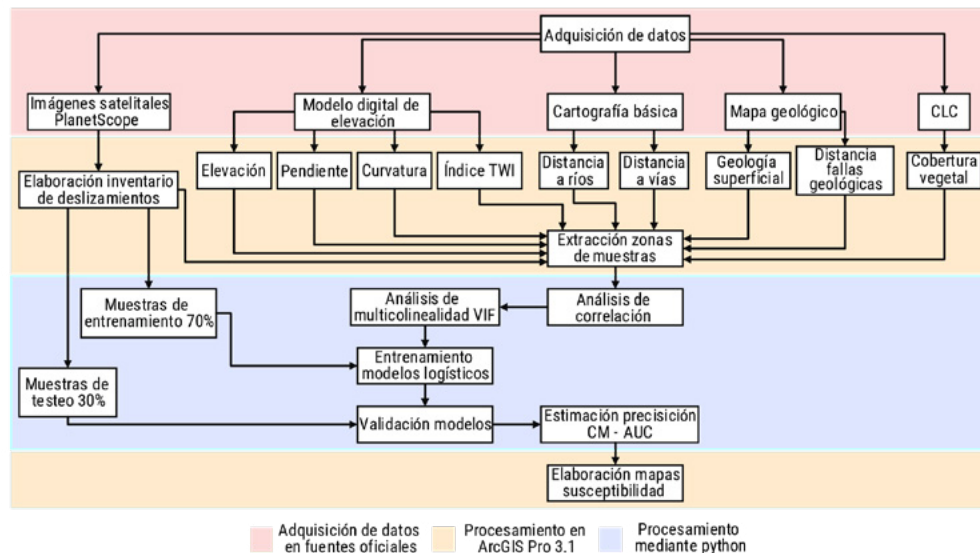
Adquisición de datos

Imágenes satelitales PlanetScope

Modelo digital de elevación

Cartografía básica

Mapa geológico

CLC

Elevación

Pendiente

Curvatura

Índice TWI

Distancia a ríos

Distancia a vías

Geología superficial

Distancia fallas geológicas

Cobertura vegetal

Elaboración inventario de deslizamientos

Extracción zonas de muestras

Muestras de entrenamiento 70%

Análisis de multicolinealidad VIF

Análisis de correlación

Entrenamiento modelos logísticos

Muestras de testeo 30%

Validación modelos

Estimación precisición CM - AUC

Elaboración mapas susceptibilidad

Adquisición de datos en fuentes oficiales

Procesamiento en ArcGIS Pro 3.1

Procesamiento mediante python